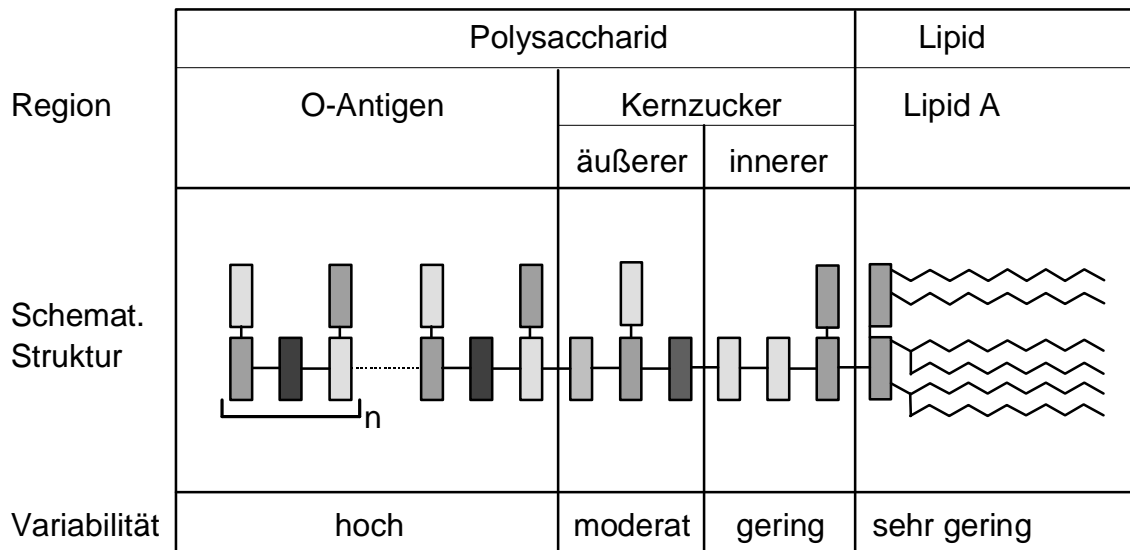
| | Polysaccharid | | | Lipid |
|---|---|---|---|---|
| Region | O-Antigen | Kernzucker | | Lipid A |
| | | äußerer | innerer | |
| Schemat. Struktur | n | | | |
| Variabilität | hoch | moderat | gering | sehr gering |